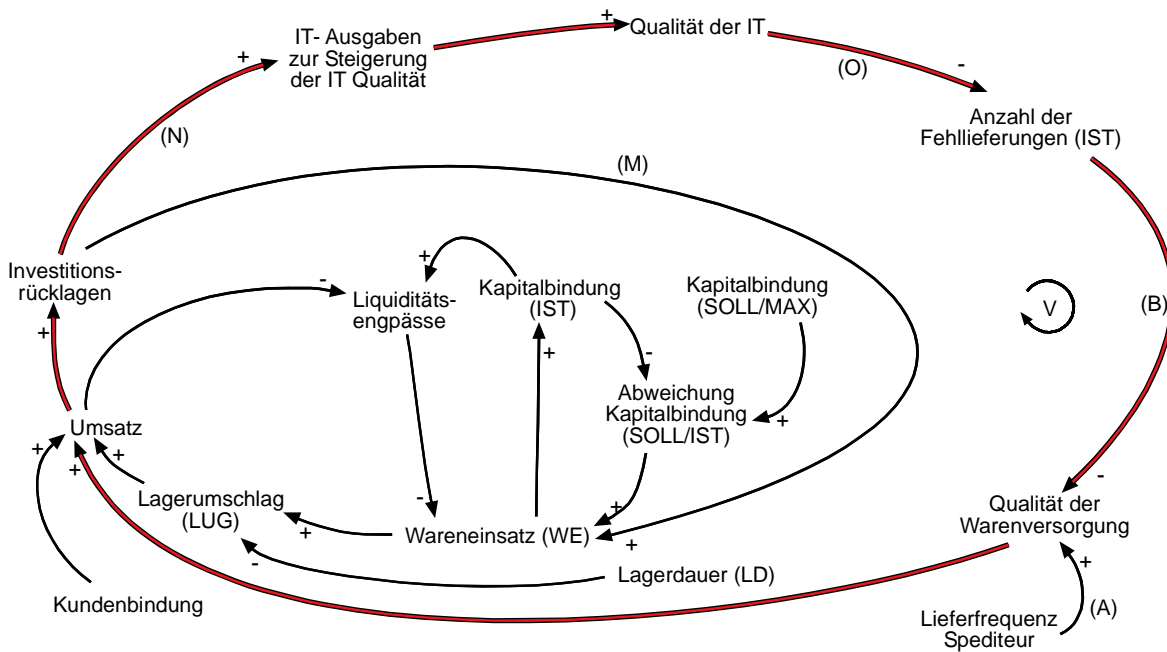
IT- Ausgaben zur Steigerung der IT Qualität

+

Qualität der IT

+

(O)

-

Anzahl der Fehllieferungen (IST)

(N)

(M)

Investitionsrücklagen

+

-

Liquiditätsengpässe

+

Kapitalbindung (IST)

Kapitalbindung (SOLL/MAX)

V

(B)

-

+

Abweichung Kapitalbindung (SOLL/IST)

+

Umsatz

+

+

+

Lagerumschlag (LUG)

-

+

+

Wareneinsatz (WE)

+

-

Qualität der Warenversorgung

-

Lagerdauer (LD)

+

Kundenbindung

(A)

Lieferfrequenz Spediteur